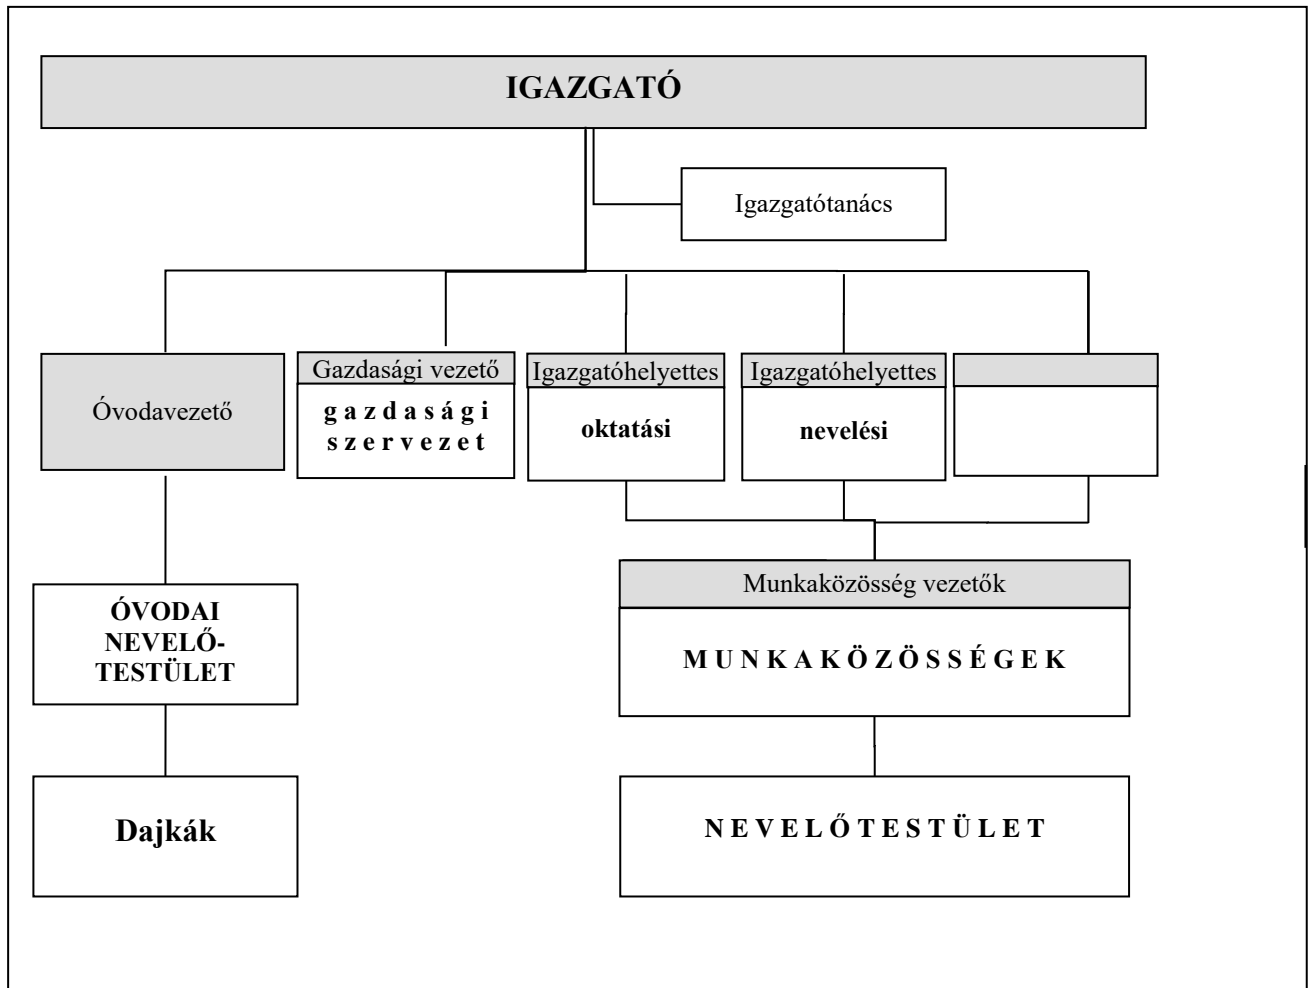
IGAZGATÓ

Igazgatótanács

Óvodavezető

Gazdasági vezető

g a z d a s á g i s z e r v e z e t

Igazgatóhelyettes

oktatási

Igazgatóhelyettes

nevelési

ÓVODAI NEVELŐ-TESTÜLET

Munkaközösség vezetők

M U N K A K Ö Z Ö S S É G E K

Dajkák

N E V E L Ő T E S T Ü L E T